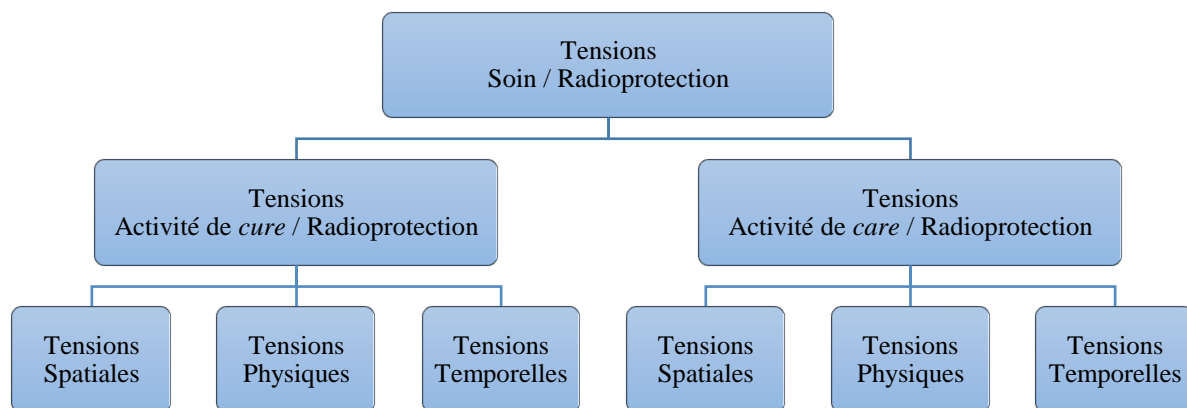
Tensions
Soin / Radioprotection

Tensions
Activité de *cure* / Radioprotection

Tensions
Activité de *care* / Radioprotection

Tensions
Spatiales

Tensions
Physiques

Tensions
Temporelles

Tensions
Spatiales

Tensions
Physiques

Tensions
Temporelles